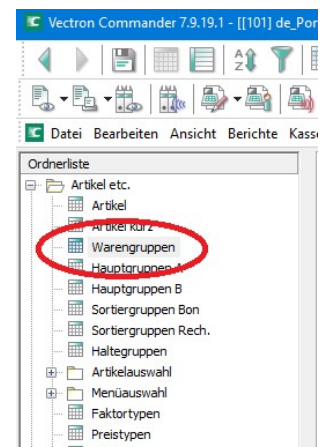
Vectron Commander 7.9.19.1 - [[101] de_Por

Datei Bearbeiten Ansicht Berichte Kass

Ordnerliste
Artikel etc.
Artikel
Artikel kurz
Warengruppen
Hauptgruppen A
Hauptgruppen B
Sortiergruppen Bon
Sortiergruppen Rech.
Haltegruppen
Artikelauswahl
Menüauswahl
Faktortypen
Preistypen